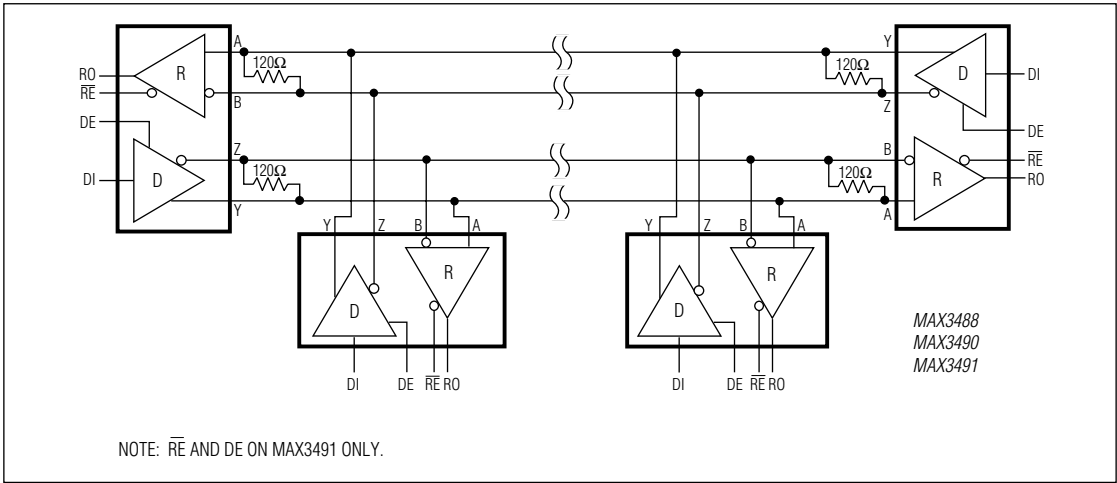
RO
$\overline{RE}$
DE
DI
R
D
A
B
Z
Y
120Ω
120Ω
Y
Z
B
A
D
R
DI
DE
$\overline{RE}$
RO
Y
Z
B
A
D
R
DI
DE
$\overline{RE}$
RO
Y
Z
B
A
120Ω
120Ω
D
R
DI
DE
$\overline{RE}$
RO
MAX3488
MAX3490
MAX3491

NOTE: $\overline{RE}$ AND DE ON MAX3491 ONLY.